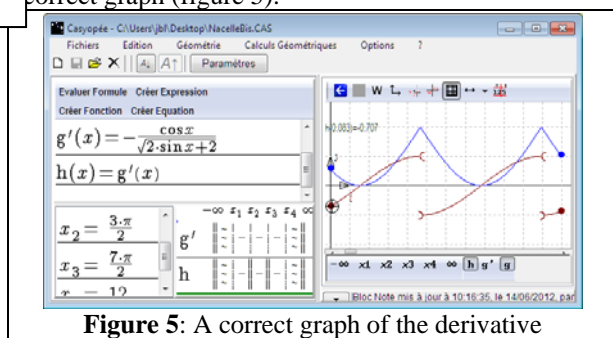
correct graph (figure 5).

Casyopée - C:\Users\jbl\Desktop\NacelleBis.CAS

Fichiers Edition Géométrie Calculs Géométriques Options ?

Paramètres

Evaluer Formule Créer Expression

Créer Fonction Créer Equation

$g'(x) = -\frac{\cos x}{\sqrt{2}\cdot\sin x + 2}$

$h(x) = g'(x)$

$x_2 = \frac{3\cdot\pi}{2}$

$x_3 = \frac{7\cdot\pi}{2}$

$x = 12$

$-\infty$ $x_1$ $x_2$ $x_3$ $x_4$ $\infty$

g'

h

h(0.083)=-0.707

$-\infty$ x1 x2 x3 x4 $\infty$ h g' g

Bloc Note mis à jour à 10:16:35, le 14/06/2012, par

**Figure 5**: A correct graph of the derivative